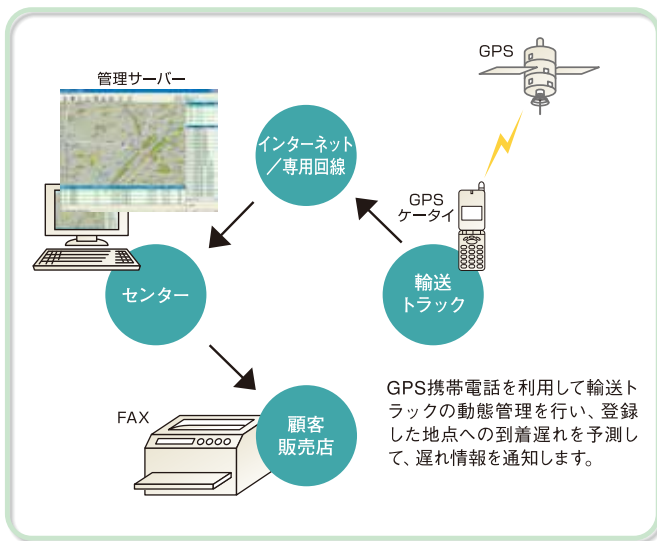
GPS

管理サーバー

インターネット／専用回線

GPS
ケータイ

センター

輸送
トラック

FAX

顧客
販売店

GPS携帯電話を利用して輸送トラックの動態管理を行い、登録した地点への到着遅れを予測して、遅れ情報を通知します。